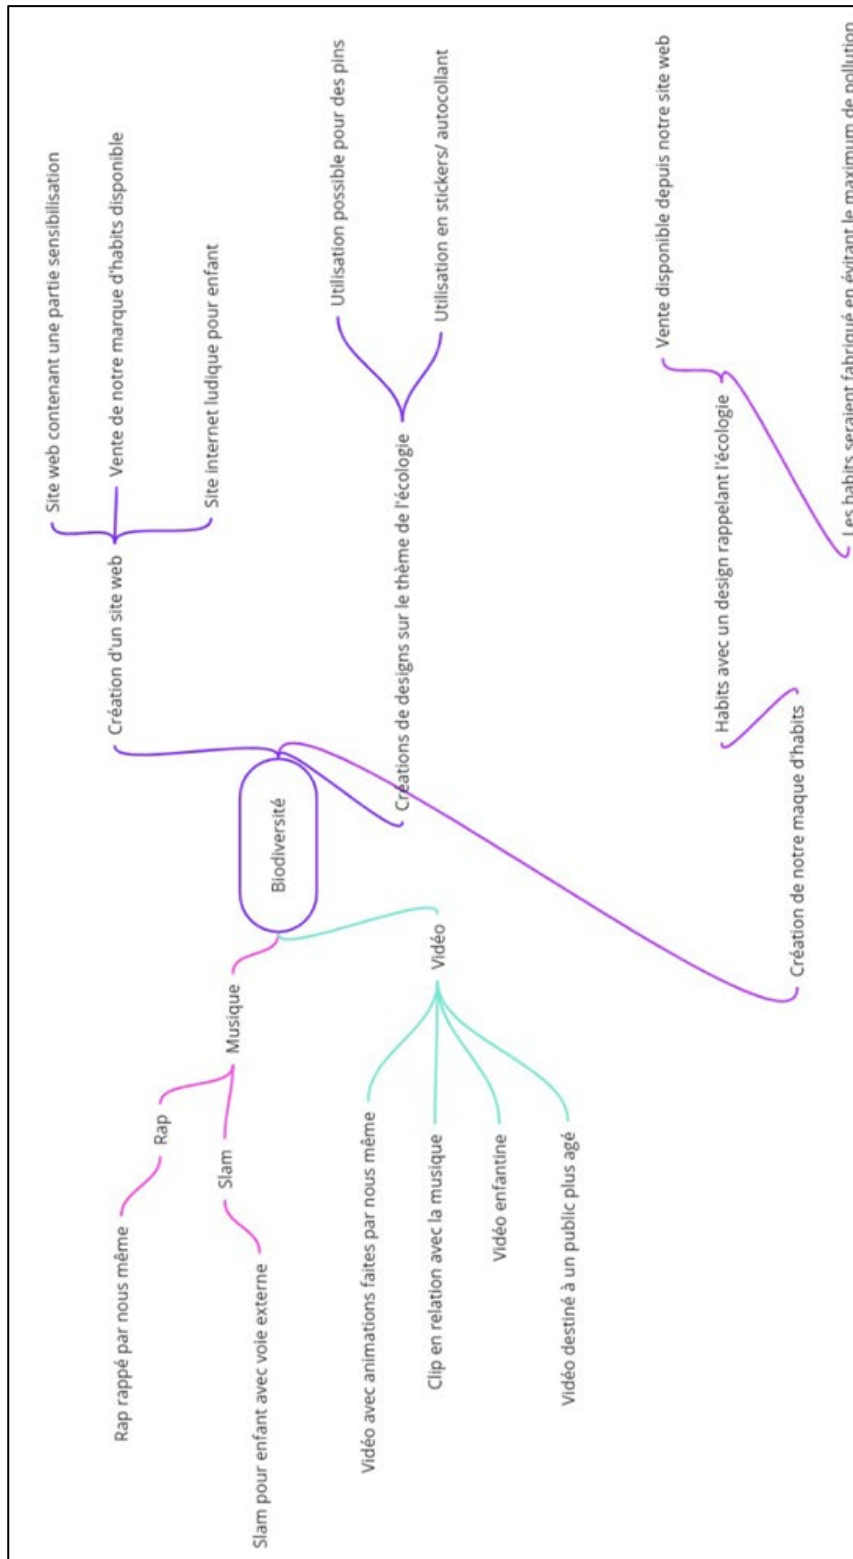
Biodiversité

Création d'un site web
Site web contenant une partie sensibilisation
Vente de notre marque d'habits disponible
Site internet ludique pour enfant

Créations de designs sur le thème de l'écologie
Utilisation possible pour des pins
Utilisation en stickers/ autocollant

Création de notre maque d'habits
Habits avec un design rappelant l'écologie
Vente disponible depuis notre site web
Les habits seraient fabriqué en évitant le maximum de pollution

Musique
Rap
Rap rappé par nous même
Slam
Slam pour enfant avec voie externe

Vidéo
Vidéo avec animations faites par nous même
Clip en relation avec la musique
Vidéo enfantine
Vidéo destiné à un public plus agé